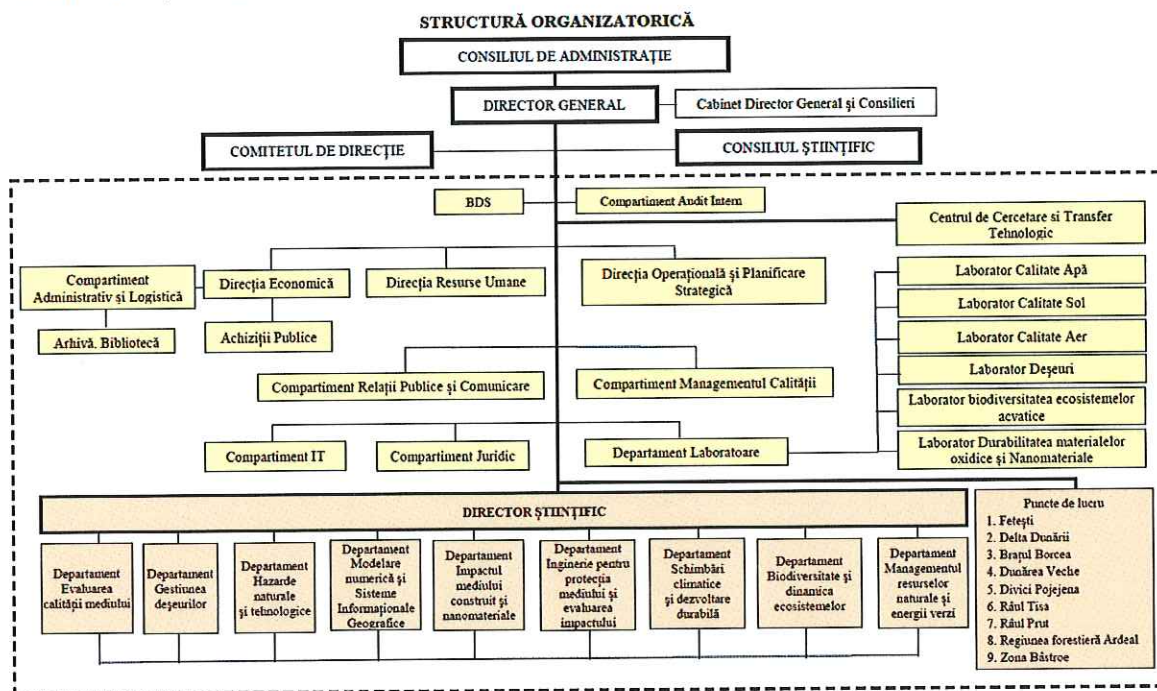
STRUCTURĂ ORGANIZATORICĂ

CONSILIUL DE ADMINISTRAȚIE

DIRECTOR GENERAL

Cabinet Director General și Consilieri

COMITETUL DE DIRECȚIE

CONSILIUL ȘTIINȚIFIC

BDS

Compartiment Audit Intern

Centrul de Cercetare si Transfer Tehnologic

Compartiment Administrativ și Logistică

Direcția Economică

Direcția Resurse Umane

Direcția Operațională și Planificare Strategică

Arhivă, Bibliotecă

Achiziții Publice

Laborator Calitate Apă

Laborator Calitate Sol

Laborator Calitate Aer

Laborator Deșeuri

Compartiment Relații Publice și Comunicare

Compartiment Managementul Calității

Laborator biodiversitatea ecosistemelor acvatice

Compartiment IT

Compartiment Juridic

Departament Laboratoare

Laborator Durabilitatea materialelor oxidice și Nanomateriale

DIRECTOR ȘTIINȚIFIC

Departament Evaluarea calității mediului

Departament Gestiunea deșeurilor

Departament Hazarde naturale și tehnologice

Departament Modelare numerică și Sisteme Informaționale Geografice

Departament Impactul mediului construit și nanomateriale

Departament Inginerie pentru protecția mediului și evaluarea impactului

Departament Schimbări climatice și dezvoltare durabilă

Departament Biodiversitate și dinamica ecosistemelor

Departament Managementul resurselor naturale și energii verzi

Puncte de lucru
1. Fetești
2. Delta Dunării
3. Brațul Borcea
4. Dunărea Veche
5. Divici Pojejena
6. Râul Tisa
7. Râul Prut
8. Regiunea forestieră Ardeal
9. Zona Băstroe